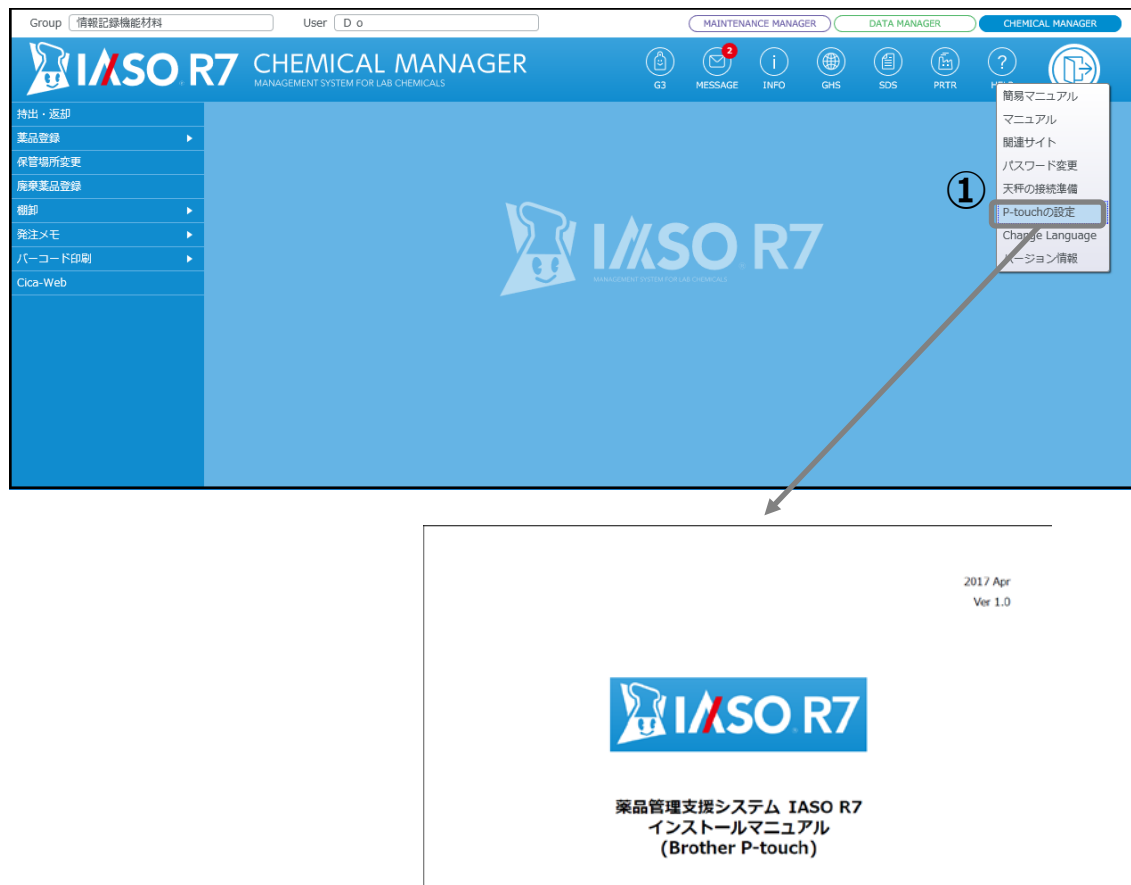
Group 情報記録機能材料 User D o

MAINTENANCE MANAGER DATA MANAGER CHEMICAL MANAGER

IASO R7 CHEMICAL MANAGER
MANAGEMENT SYSTEM FOR LAB CHEMICALS

G3 2 MESSAGE INFO GHS SDS PRTR HELP

持出・返却
薬品登録
保管場所変更
廃棄薬品登録
棚卸
発注メモ
バーコード印刷
Cica-Web

簡易マニュアル
マニュアル
関連サイト
パスワード変更
天秤の接続準備
①
P-touchの設定
Change Language
バージョン情報

IASO R7
MANAGEMENT SYSTEM FOR LAB CHEMICALS

2017 Apr
Ver 1.0

IASO R7

薬品管理支援システム IASO R7
インストールマニュアル
(Brother P-touch)